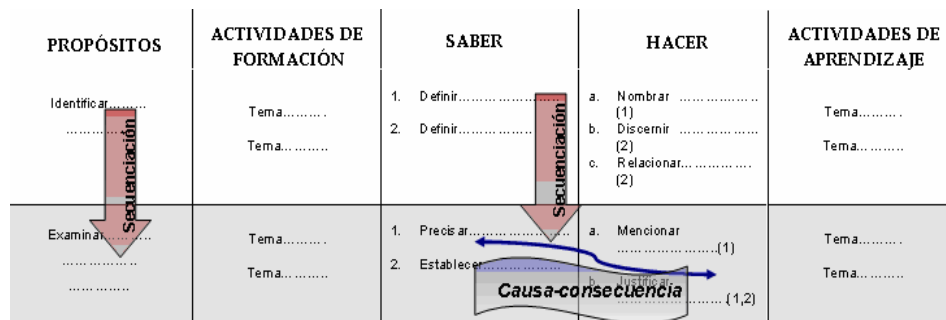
| PROPÓSITOS | ACTIVIDADES DE FORMACIÓN | SABER | HACER | ACTIVIDADES DE APRENDIZAJE |
|---|---|---|---|---|
| Identificar……… ……… | Tema……… Tema……… | 1. Definir……………… 2. Definir……………… | a. Nombrar ……………… (1) b. Discernir ……………… (2) c. Relacionar……………… (2) | Tema……… Tema……… |
| Examinar……… ……………… ……………… | Tema……… Tema……… | 1. Precisar……………… 2. Establecer……………… | a. Mencionar ………………(1) b. Justificar ……………… (1,2) | Tema……… Tema……… |

Secuenciación

Secuenciación

Causa-consecuencia